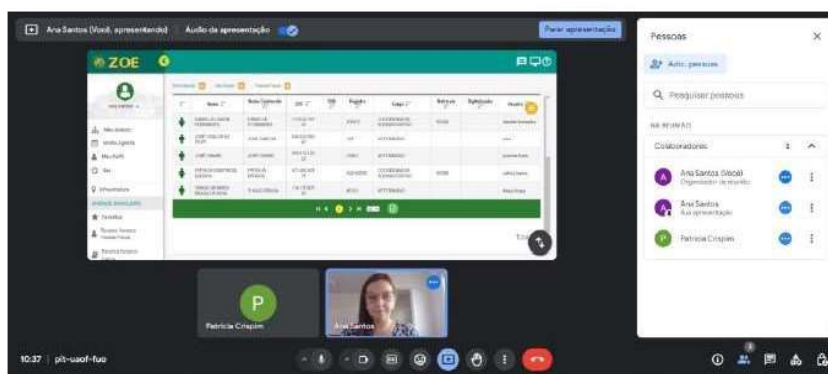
Ana Santos (Você, apresentando)   Áudio da apresentação

Parar apresentação

ZOE

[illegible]

Pessoas

Adic. pessoas

Pesquisar pessoas

NA REUNIÃO

Colaboradores

Ana Santos (Você)
Organizador da reunião

Ana Santos
Sua apresentação

Patricia Crispim

P

Patricia Crispim

Ana Santos

10:37 | pit-uaof-fuo